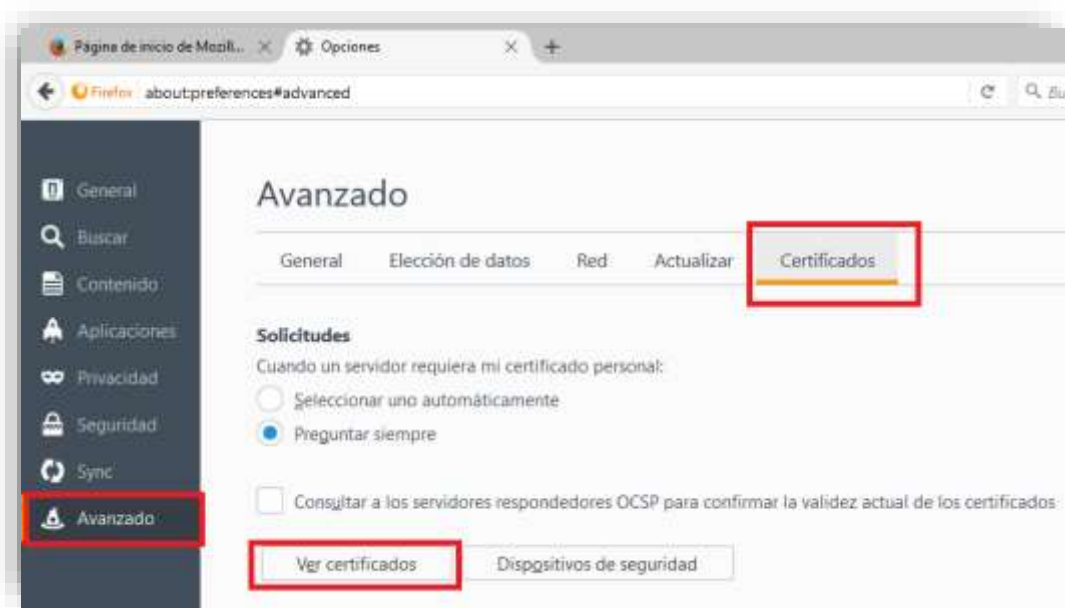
Página de inicio de Mozill... × Opciones × +

Firefox about:preferences#advanced

Q Bu

General
Buscar
Contenido
Aplicaciones
Privacidad
Seguridad
Sync
Avanzado

Avanzado

General | Elección de datos | Red | Actualizar | Certificados

Solicitudes
Cuando un servidor requiera mi certificado personal:
Seleccionar uno automáticamente
Preguntar siempre

Consultar a los servidores respondedores OCSP para confirmar la validez actual de los certificados

Ver certificados | Dispositivos de seguridad